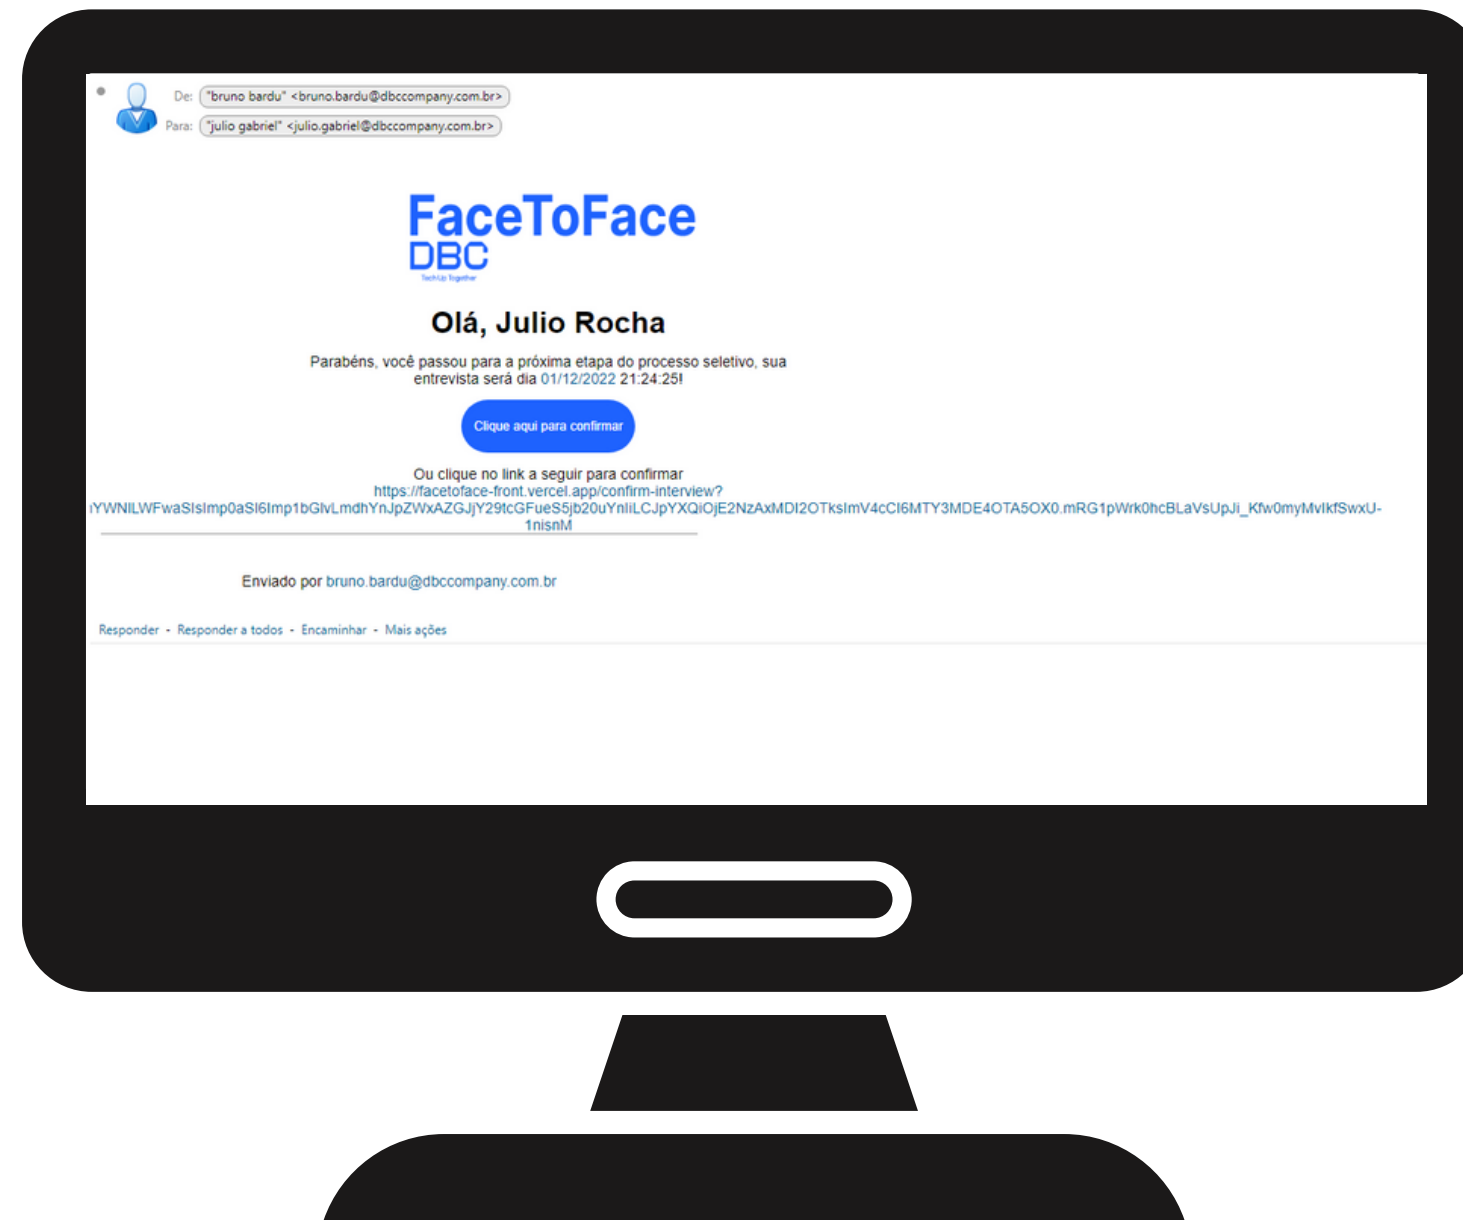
De: "bruno bardu" <bruno.bardu@dbccompany.com.br>
Para: "julio gabriel" <julio.gabriel@dbccompany.com.br>

FaceToFace
DBC
TechUp Together

Olá, Julio Rocha

Parabéns, você passou para a próxima etapa do processo seletivo, sua entrevista será dia 01/12/2022 21:24:25!

Clique aqui para confirmar

Ou clique no link a seguir para confirmar
https://facetoface-front.vercel.app/confirm-interview?
iYWNlLWFwaSIsImp0aSI6Imp1bGlvLmdhYnJpZWxAZGJjY29tcGFueS5jb20uYnIiLCJpYXQiOjE2NzAxMDI2OTksImV4cCI6MTY3MDE4OTA5OX0.mRG1pWrk0hcBLaVsUpJi_Kfw0myMvIkfSwxU-1nisnM

Enviado por bruno.bardu@dbccompany.com.br

Responder - Responder a todos - Encaminhar - Mais ações